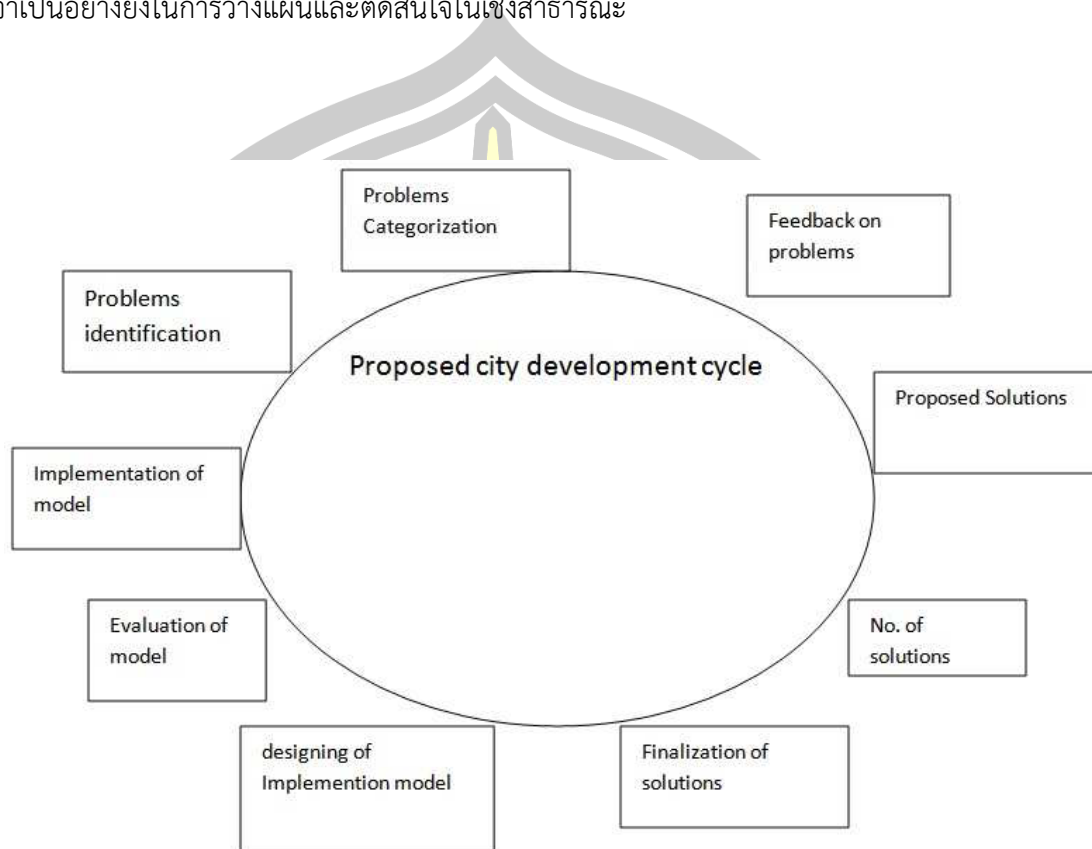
าเป็นอย่างยิ่งในการวางแผนและตัดสินใจในเชิงสาธารณะ

Problems Categorization

Feedback on problems

Problems identification

Proposed city development cycle

Proposed Solutions

Implementation of model

No. of solutions

Evaluation of model

designing of Implemention model

Finalization of solutions